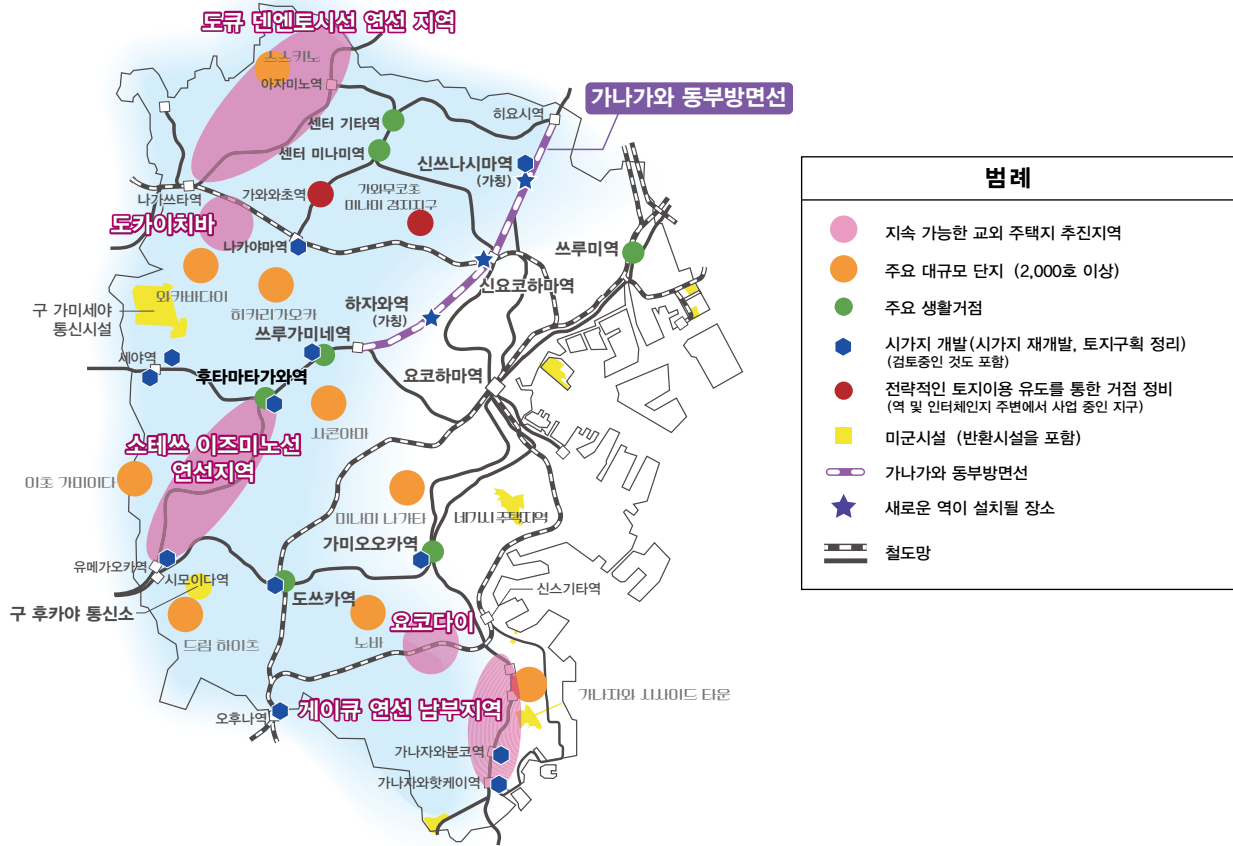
도큐 덴엔토시선 연선 지역
스스키노
아자미노역
센터 기타역
히요시역
가나가와 동부방면선
센터 미나미역
신쓰나시마역
(가칭)
나가쓰타역
가와와초역
가와무코초
미나미 겡지지구
도카이치바
나카야마역
쓰루미역
신요코하마역
와카바다이
구 가미세야
통신시설
히카리가오카
하자와역
(가칭)
쓰루가미네역
세야역
후타마타가와역
요코하마역
사콘야마
소테쓰 이즈미노선
연선지역
이초 가미이다
미나미 나가타
네기시 주택지역
가미오오카역
유메가오카역
시모이다역
구 후카야 통신소
도쓰카역
신스기타역
드림 하이츠
노바
요코다이
가나자와 시사이드 타운
오후나역
게이큐 연선 남부지역
가나자와분코역
가나자와핫케이역

범례
지속 가능한 교외 주택지 추진지역
주요 대규모 단지 (2,000호 이상)
주요 생활거점
시가지 개발(시가지 재개발, 토지구획 정리)
(검토중인 것도 포함)
전략적인 토지이용 유도를 통한 거점 정비
(역 및 인터체인지 주변에서 사업 중인 지구)
미군시설 (반환시설을 포함)
가나가와 동부방면선
새로운 역이 설치될 장소
철도망